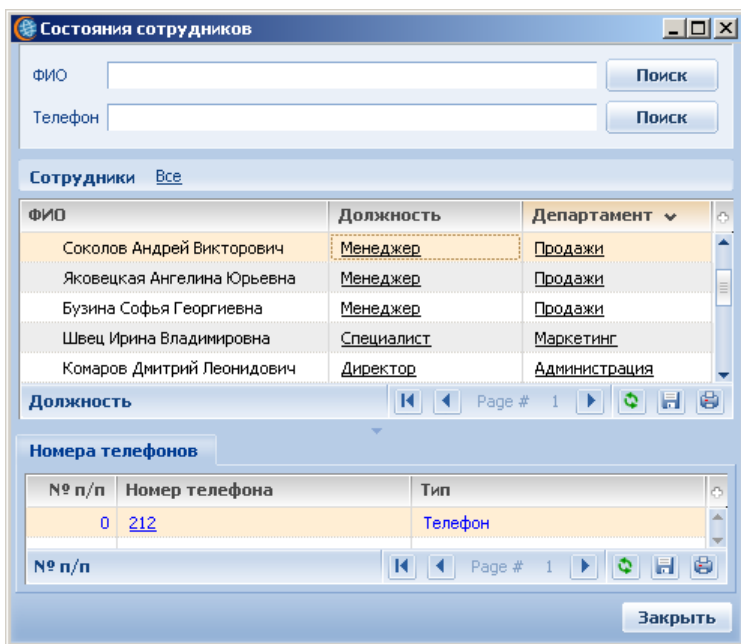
Состояния сотрудников

ФИО | Поиск

Телефон | Поиск

Сотрудники Все

| ФИО | Должность | Департамент |
|---|---|---|
| Соколов Андрей Викторович | Менеджер | Продажи |
| Яковецкая Ангелина Юрьевна | Менеджер | Продажи |
| Бузина Софья Георгиевна | Менеджер | Продажи |
| Швец Ирина Владимировна | Специалист | Маркетинг |
| Комаров Дмитрий Леонидович | Директор | Администрация |

Должность Page # 1

Номера телефонов

| № п/п | Номер телефона | Тип |
|---|---|---|
| 0 | 212 | Телефон |

№ п/п Page # 1

Закрыть